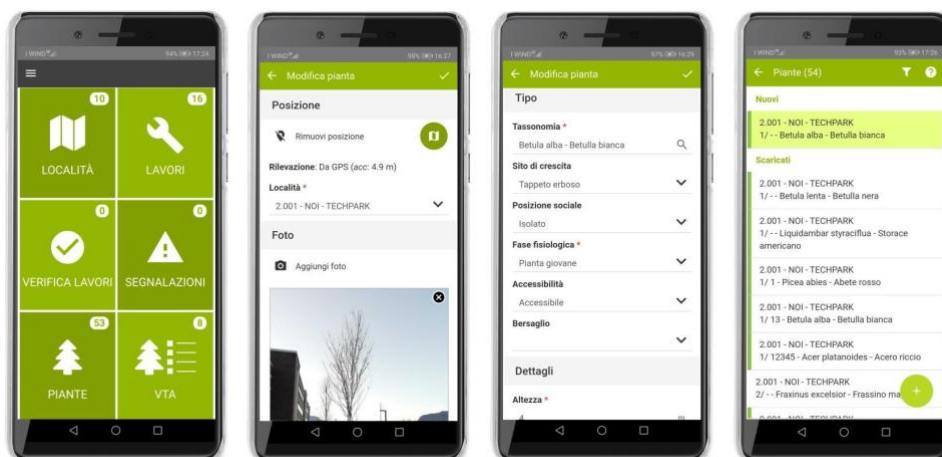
I WIND 94% 17:24

10
LOCALITÀ
16
LAVORI
0
VERIFICA LAVORI
0
SEGNALAZIONI
53
PIANTE
8
VTA

I WIND 96% 16:27
← Modifica pianta ✓
Posizione
Rimuovi posizione
Rilevazione: Da GPS (acc: 4.9 m)
Località *
2.001 - NOI - TECHPARK
Foto
Aggiungi foto

I WIND 97% 16:29
← Modifica pianta ✓
Tipo
Tassonomia *
Betula alba - Betulla bianca
Sito di crescita
Tappeto erboso
Posizione sociale
Isolato
Fase fisiologica *
Pianta giovane
Accessibilità
Accessibile
Bersaglio
Dettagli
Altezza *
4

I WIND 93% 17:26
← Piante (54)
Nuovi
2.001 - NOI - TECHPARK
1/ - - Betula alba - Betulla bianca
Scaricati
2.001 - NOI - TECHPARK
1/ - - Betula lenta - Betulla nera
2.001 - NOI - TECHPARK
1/ - - Liquidambar styraciflua - Storace americano
2.001 - NOI - TECHPARK
1/ 1 - Picea abies - Abete rosso
2.001 - NOI - TECHPARK
1/ 13 - Betula alba - Betulla bianca
2.001 - NOI - TECHPARK
1/ 12345 - Acer platanoides - Acero riccio
2.001 - NOI - TECHPARK
2/ - - Fraxinus excelsior - Frassino ma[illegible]
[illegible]